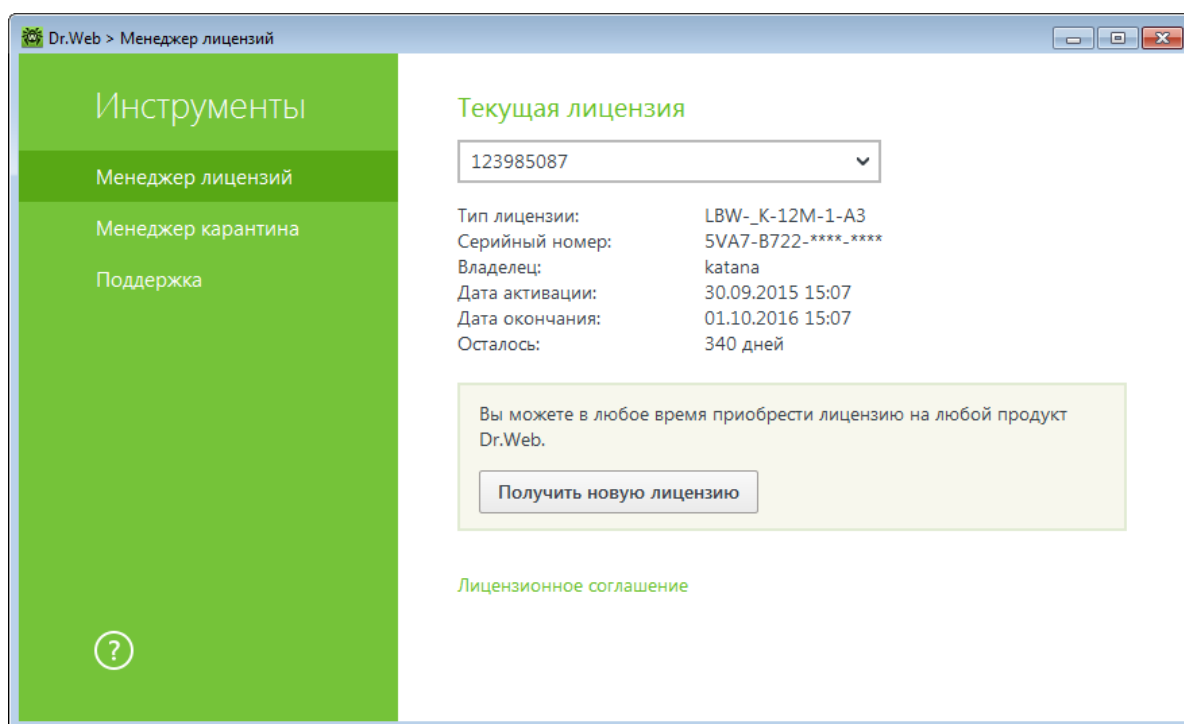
Dr.Web > Менеджер лицензий

Инструменты

Менеджер лицензий

Менеджер карантина

Поддержка

?

Текущая лицензия

123985087

| | |
|---|---|
| Тип лицензии: | LBW-_K-12M-1-A3 |
| Серийный номер: | 5VA7-B722-****-**** |
| Владелец: | katana |
| Дата активации: | 30.09.2015 15:07 |
| Дата окончания: | 01.10.2016 15:07 |
| Осталось: | 340 дней |

Вы можете в любое время приобрести лицензию на любой продукт Dr.Web.

Получить новую лицензию

Лицензионное соглашение